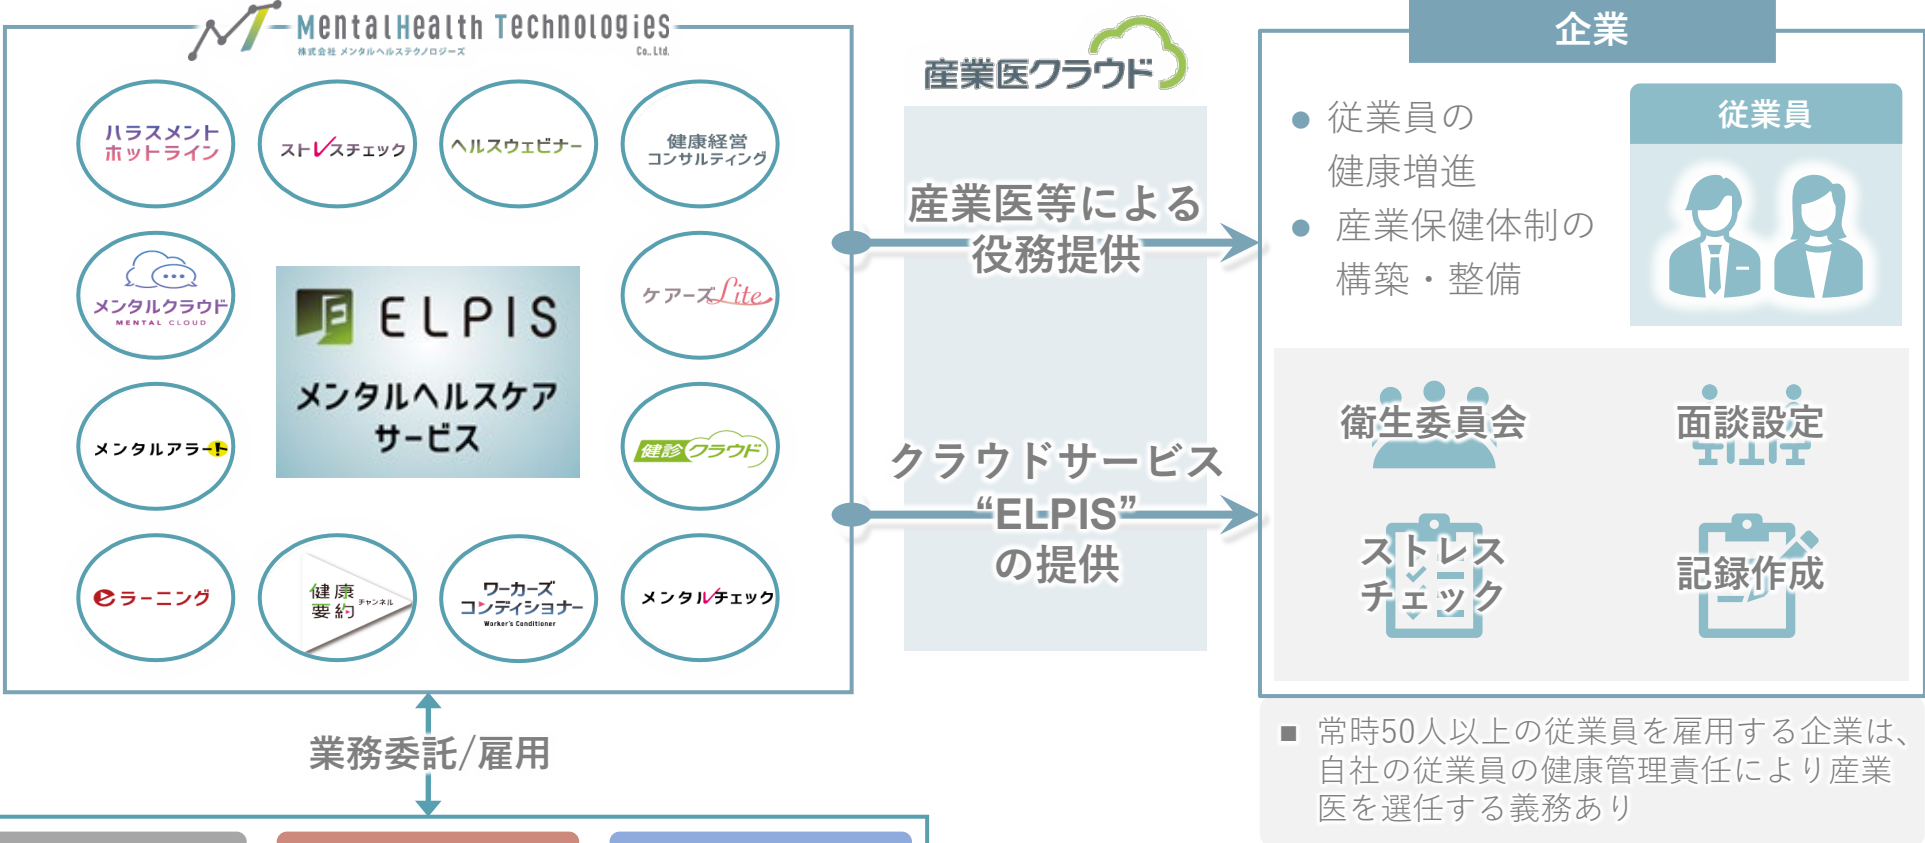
MentalHealth Technologies
株式会社 メンタルヘルステクノロジーズ Co., Ltd.

ハラスメントホットライン
ストレスチェック
ヘルスウェビナー
健康経営コンサルティング
メンタルクラウド MENTAL CLOUD
ELPIS
メンタルヘルスケアサービス
ケアーズLite
メンタルアラート
健診クラウド
eラーニング
健康要約チャンネル
ワーカーズコンディショナー Worker's Conditioner
メンタルチェック

産業医クラウド

産業医等による役務提供

クラウドサービス“ELPIS”の提供

企業
従業員
● 従業員の健康増進
● 産業保健体制の構築・整備
衛生委員会
面談設定
ストレスチェック
記録作成

業務委託/雇用

■ 常時50人以上の従業員を雇用する企業は、自社の従業員の健康管理責任により産業医を選任する義務あり